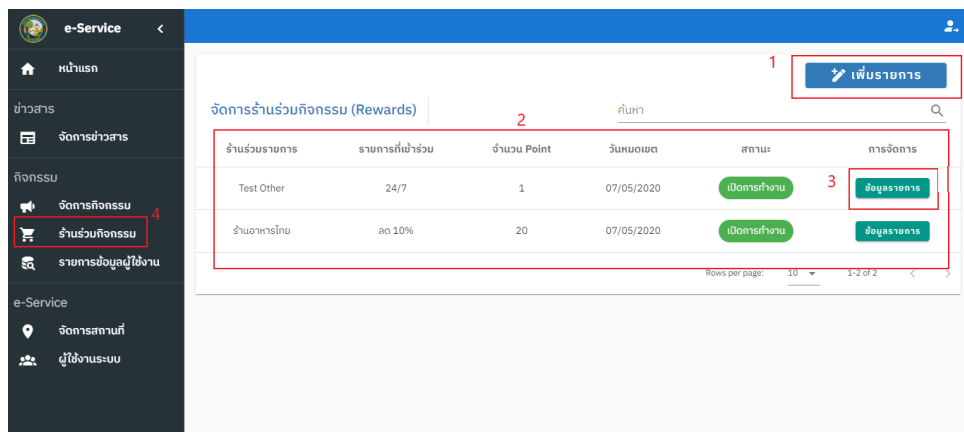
e-Service

หน้าแรก

ข่าวสาร

จัดการข่าวสาร

กิจกรรม

จัดการกิจกรรม

ร้านร่วมกิจกรรม

รายการข้อมูลผู้ใช้งาน

e-Service

จัดการสถานที่

ผู้ใช้งานระบบ

1

เพิ่มรายการ

จัดการร้านร่วมกิจกรรม (Rewards)

ค้นหา

2

3

4

| ร้านร่วมรายการ | รายการที่เข้าร่วม | จำนวน Point | วันหมดเขต | สถานะ | การจัดการ |
|---|---|---|---|---|---|
| Test Other | 24/7 | 1 | 07/05/2020 | เปิดการทำงาน | ข้อมูลรายการ |
| ร้านอาหารไทย | ลด 10% | 20 | 07/05/2020 | เปิดการทำงาน | ข้อมูลรายการ |

Rows per page: 10

1-2 of 2